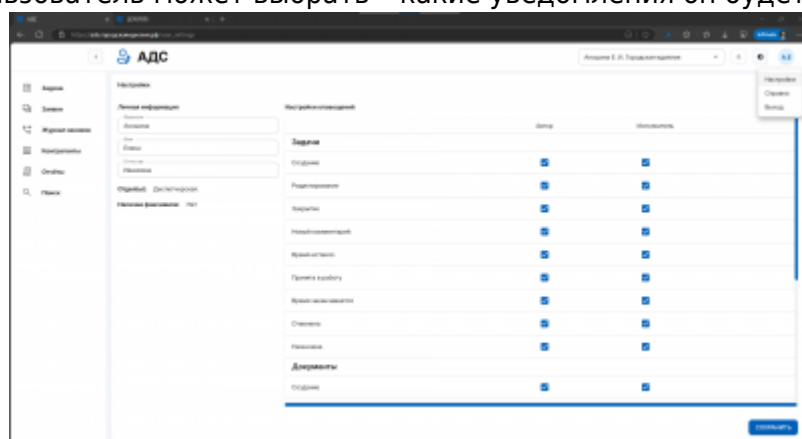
ьзователь может выбрать – какие уведомления он будет

АДС

Задачи
Заявки
Журнал заявок
Контрагенты
Отчёты
Поиск

Настройки

Личная информация
Фамилия
Агошина
Имя
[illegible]
Отчество
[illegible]
Отдел(ы): Диспетчерская
Наличие факсимиле: Нет

Настройки оповещений

| | Автор | Исполнитель |
|---|---|---|
| Задачи | | |
| Создание | ☑ | ☑ |
| Редактирование | ☑ | ☑ |
| Закрытие | ☑ | ☑ |
| Новый комментарий | ☑ | ☑ |
| Время истекло | ☑ | ☑ |
| Принята в работу | ☑ | ☑ |
| Время заканчивается | ☑ | ☑ |
| Отменена | ☑ | ☑ |
| Назначена | ☑ | ☑ |
| Документы | | |
| Создание | ☑ | ☑ |

Настройки
Справка
Выход

Сохранить